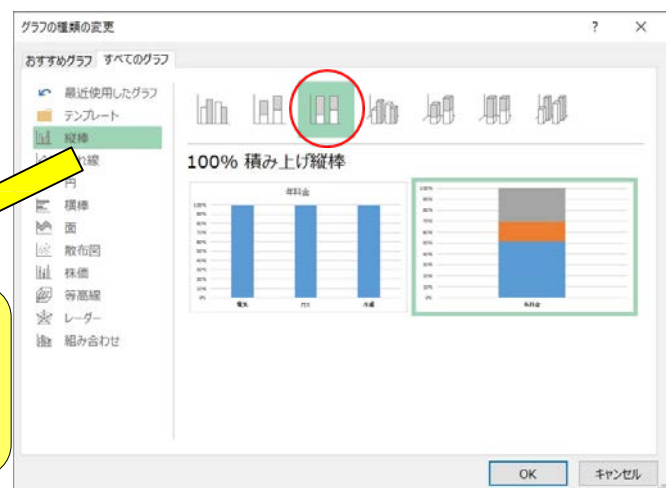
グラフの種類の変更

?

×

おすすめグラフ

すべてのグラフ

最近使用したグラフ

テンプレート

縦棒

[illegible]線

円

横棒

面

散布図

株価

等高線

レーダー

組み合わせ

100% 積み上げ縦棒

年料金

100%
90%
80%
70%
60%
50%
40%
30%
20%
10%
0%

電気

ガス

水道

100%
90%
80%
70%
60%
50%
40%
30%
20%
10%
0%

年料金

OK

キャンセル